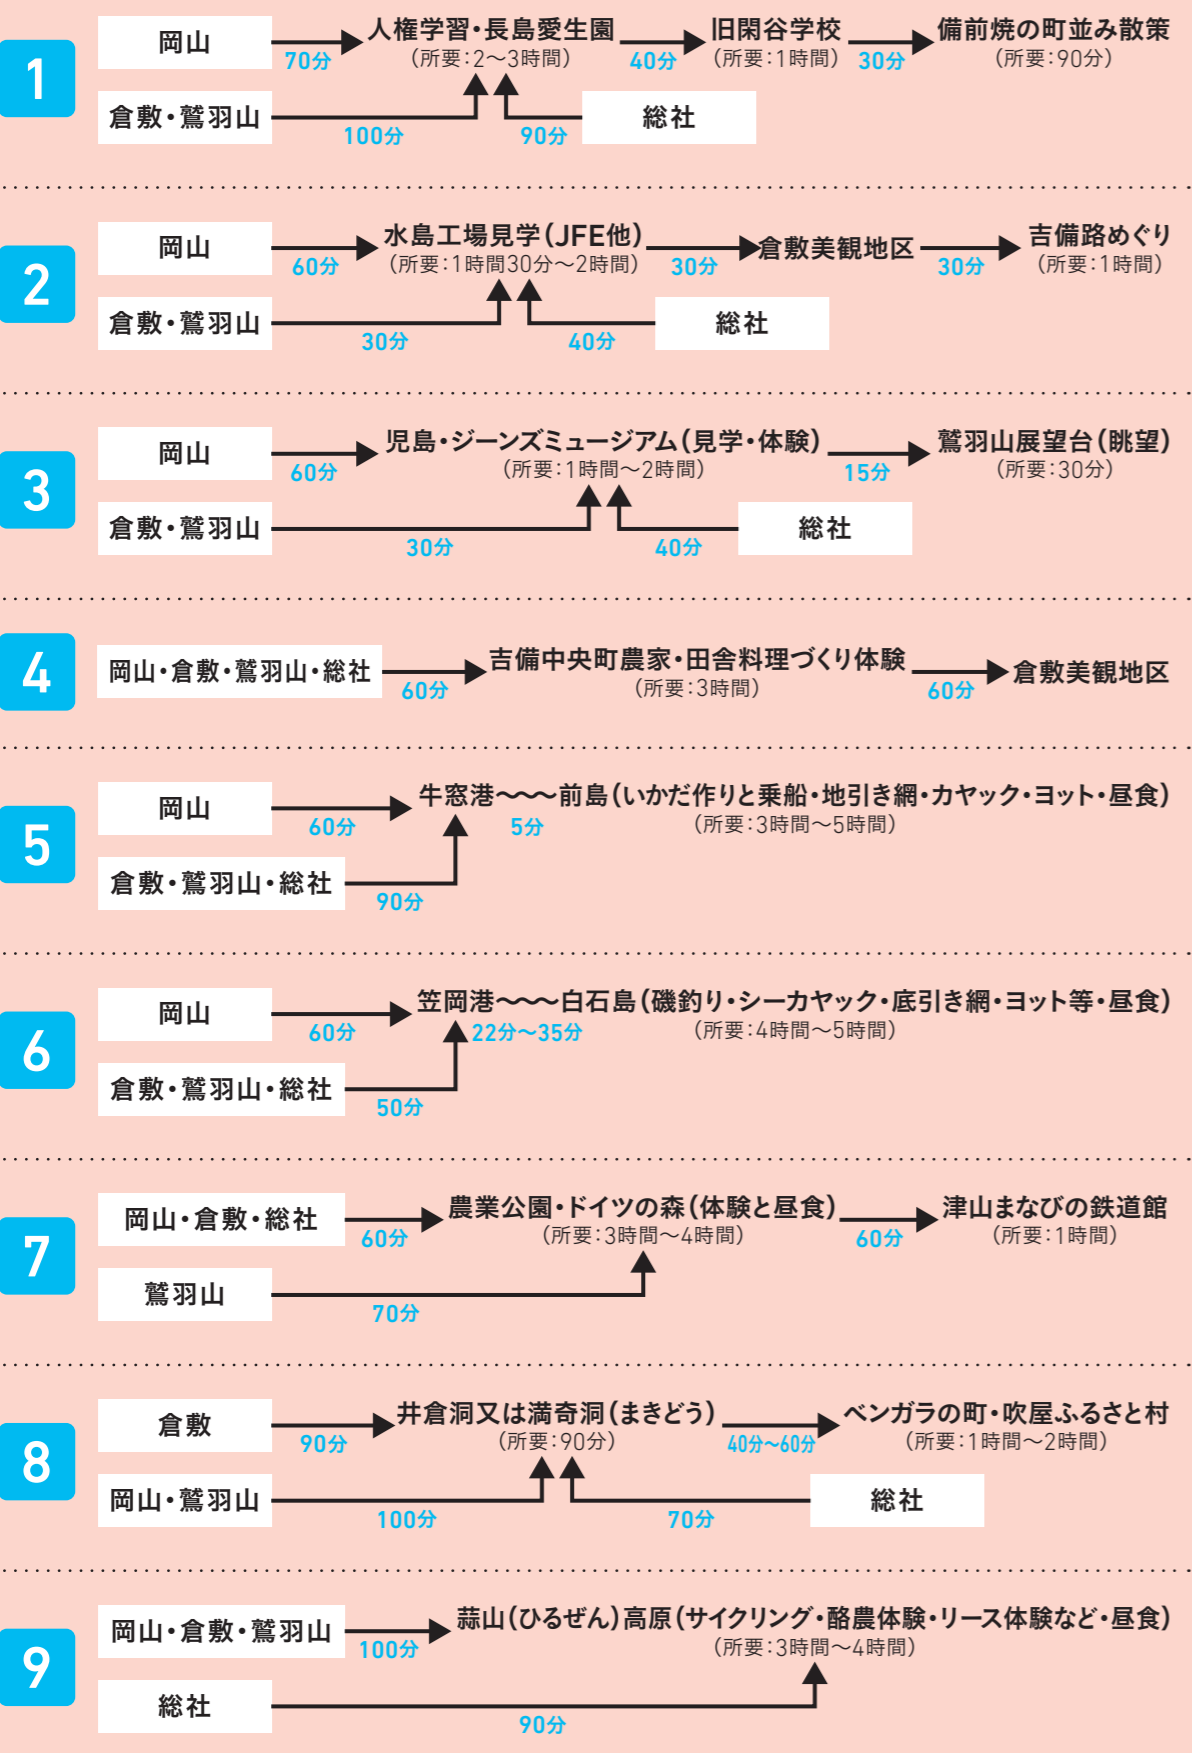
1
岡山
70分
人権学習・長島愛生園
（所要：2～3時間）
40分
旧閑谷学校
（所要：1時間）
30分
備前焼の町並み散策
（所要：90分）
倉敷・鷲羽山
100分
90分
総社

2
岡山
60分
水島工場見学（JFE他）
（所要：1時間30分～2時間）
30分
倉敷美観地区
30分
吉備路めぐり
（所要：1時間）
倉敷・鷲羽山
30分
40分
総社

3
岡山
60分
児島・ジーンズミュージアム（見学・体験）
（所要：1時間～2時間）
15分
鷲羽山展望台（眺望）
（所要：30分）
倉敷・鷲羽山
30分
40分
総社

4
岡山・倉敷・鷲羽山・総社
60分
吉備中央町農家・田舎料理づくり体験
（所要：3時間）
60分
倉敷美観地区

5
岡山
60分
牛窓港～～前島（いかだ作りと乗船・地引き網・カヤック・ヨット・昼食）
5分
（所要：3時間～5時間）
倉敷・鷲羽山・総社
90分

6
岡山
60分
笠岡港～～白石島（磯釣り・シーカヤック・底引き網・ヨット等・昼食）
22分～35分
（所要：4時間～5時間）
倉敷・鷲羽山・総社
50分

7
岡山・倉敷・総社
60分
農業公園・ドイツの森（体験と昼食）
（所要：3時間～4時間）
60分
津山まなびの鉄道館
（所要：1時間）
鷲羽山
70分

8
倉敷
90分
井倉洞又は満奇洞（まきどう）
（所要：90分）
40分～60分
ベンガラの町・吹屋ふるさと村
（所要：1時間～2時間）
岡山・鷲羽山
100分
70分
総社

9
岡山・倉敷・鷲羽山
100分
蒜山（ひるぜん）高原（サイクリング・酪農体験・リース体験など・昼食）
（所要：3時間～4時間）
総社
90分